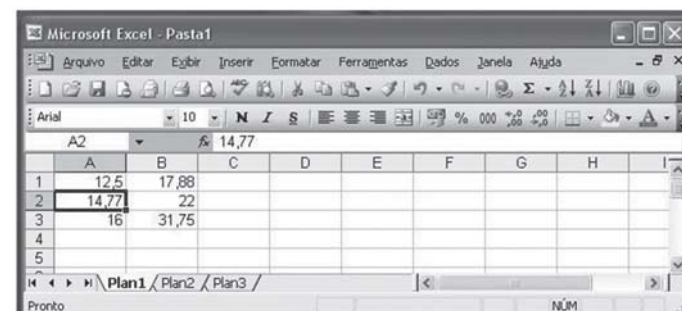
Microsoft Excel - Pasta1

Arquivo Editar Exibir Inserir Formatar Ferramentas Dados Janela Ajuda

Arial 10 N I S

A2 $f_x$ 14,77

| | A | B | C | D | E | F | G | H |
|---|---|---|---|---|---|---|---|---|
| 1 | 12,5 | 17,88 | | | | | | |
| 2 | 14,77 | 22 | | | | | | |
| 3 | 16 | 31,75 | | | | | | |
| 4 | | | | | | | | |
| 5 | | | | | | | | |

Plan1 / Plan2 / Plan3 /

Pronto NÚM